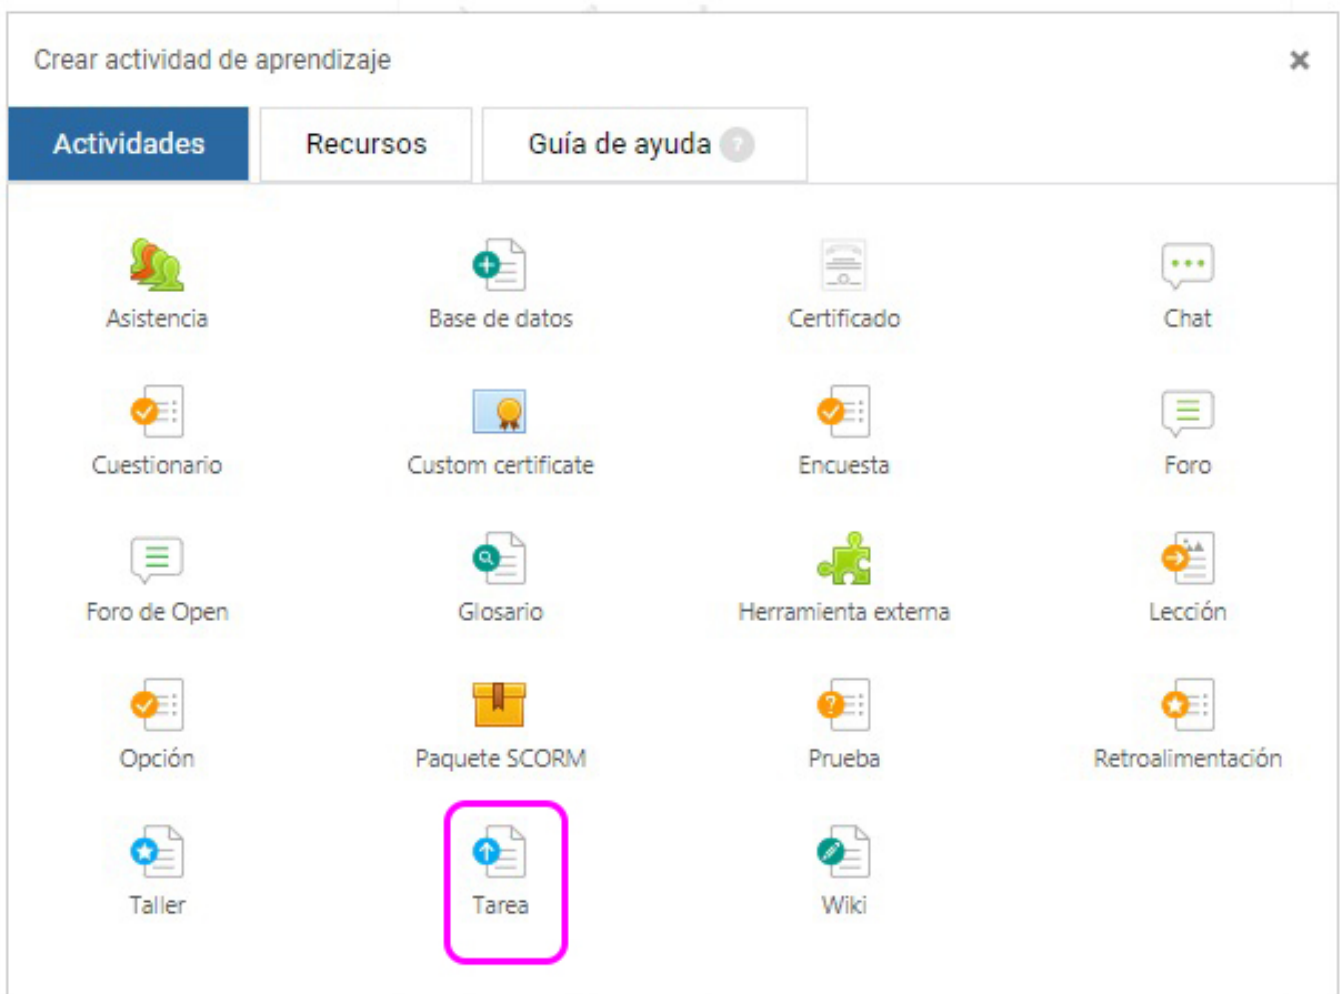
Crear actividad de aprendizaje

×

Actividades
Recursos
Guía de ayuda ?

Asistencia
Base de datos
Certificado
Chat
Cuestionario
Custom certificate
Encuesta
Foro
Foro de Open
Glosario
Herramienta externa
Lección
Opción
Paquete SCORM
Prueba
Retroalimentación
Taller
Tarea
Wiki